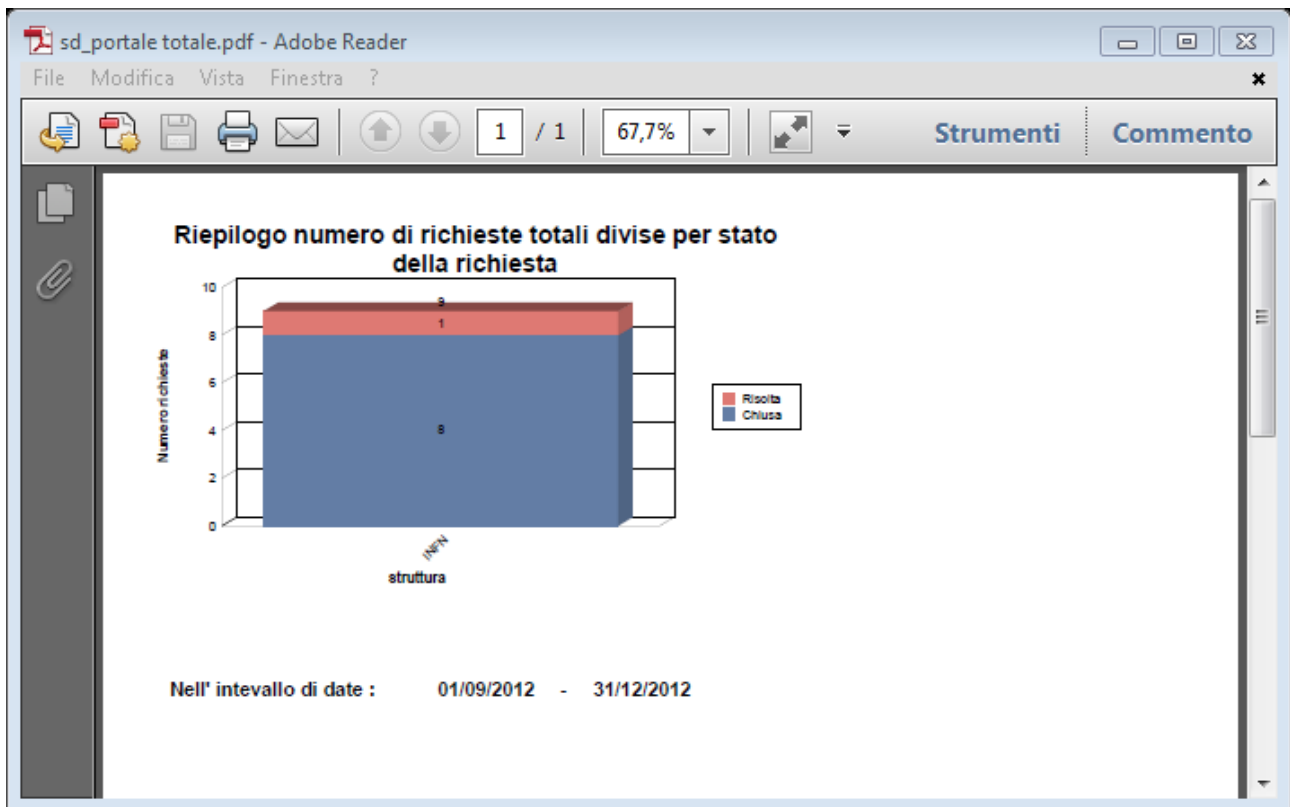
sd_portale totale.pdf - Adobe Reader

File Modifica Vista Finestra ?

1 / 1 67,7% Strumenti Commento

Riepilogo numero di richieste totali divise per stato della richiesta

Numero richieste

10
8
6
4
2
0

9
1
8

Risolta
Chiusa

INFN
struttura

Nell' intevallo di date : 01/09/2012 - 31/12/2012